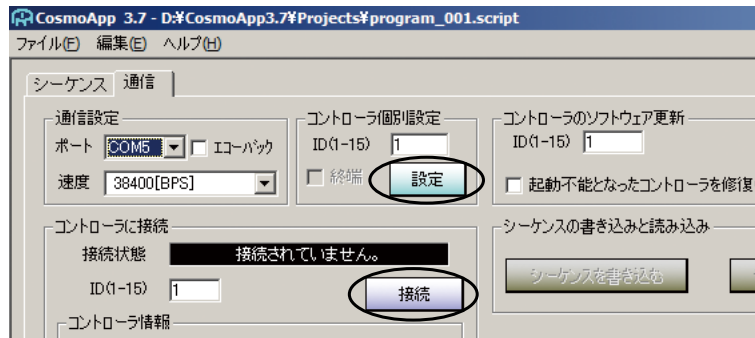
CosmoApp 3.7 - D:¥CosmoApp3.7¥Projects¥program_001.script

ファイル(F) 編集(E) ヘルプ(H)

シーケンス 通信

通信設定

ポート COM5 エコーバック

速度 38400[BPS]

コントローラ個別設定

ID(1-15) 1

終端 設定

コントローラのソフトウェア更新

ID(1-15) 1

起動不能となったコントローラを修復

コントローラに接続

接続状態 接続されていません。

ID(1-15) 1

接続

コントローラ情報

シーケンスの書き込みと読み込み

シーケンスを書き込む